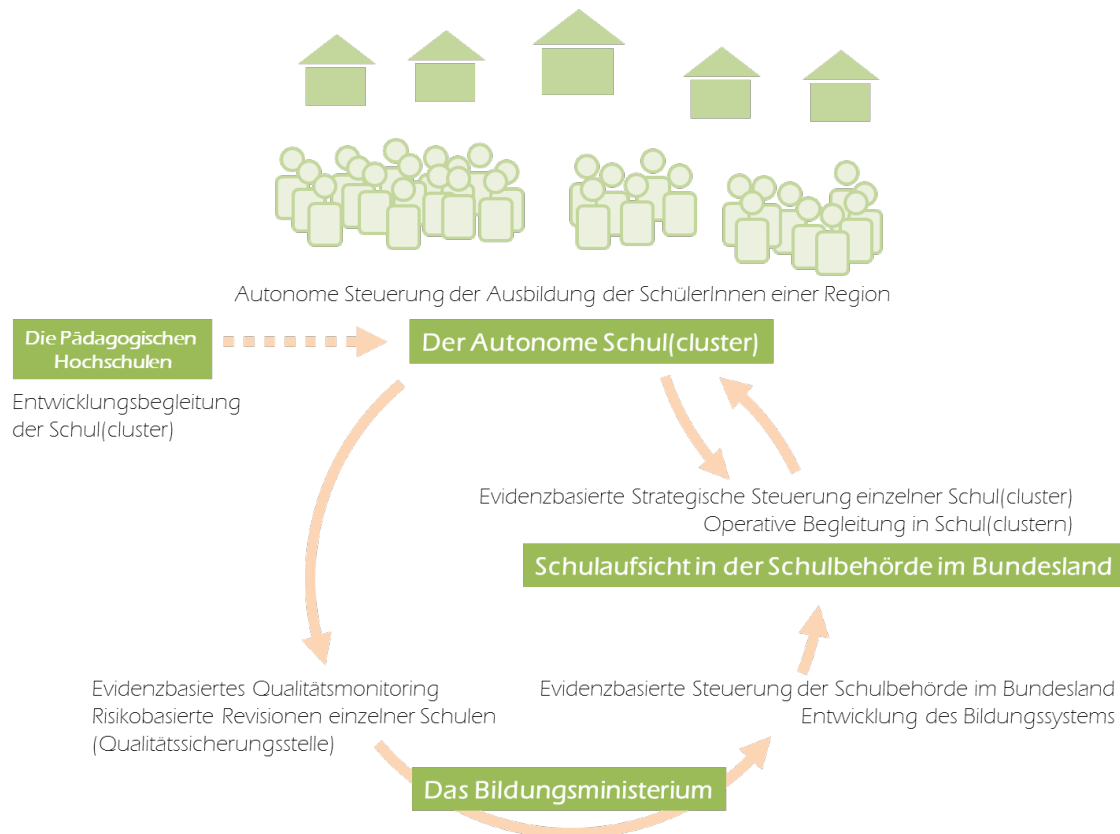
Autonome Steuerung der Ausbildung der SchülerInnen einer Region

Die Pädagogischen Hochschulen

Der Autonome Schul(cluster)

Entwicklungsbegleitung der Schul(cluster)

Evidenzbasierte Strategische Steuerung einzelner Schul(cluster)
Operative Begleitung in Schul(clustern)

Schulaufsicht in der Schulbehörde im Bundesland

Evidenzbasiertes Qualitätsmonitoring
Risikobasierte Revisionen einzelner Schulen
(Qualitätssicherungsstelle)

Evidenzbasierte Steuerung der Schulbehörde im Bundesland
Entwicklung des Bildungssystems

Das Bildungsministerium